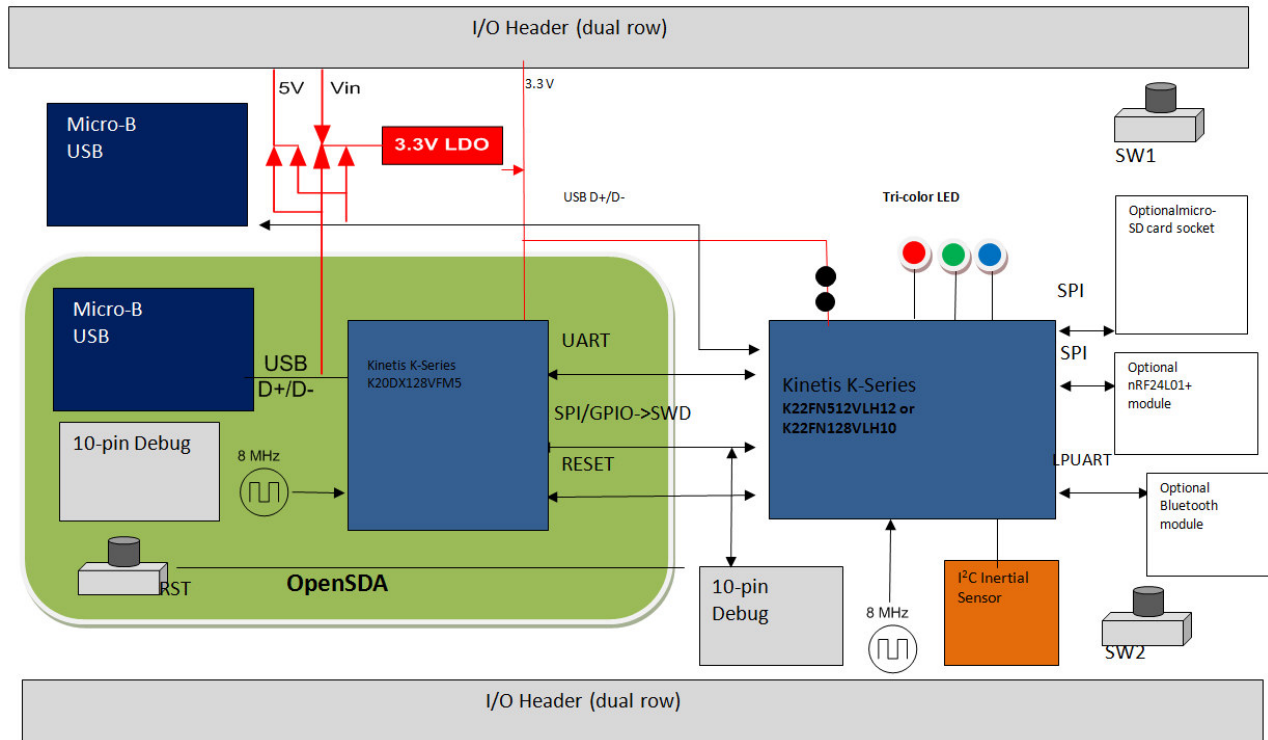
I/O Header (dual row)

5V

Vin

3.3 V

Micro-B USB

3.3V LDO

SW1

USB D+/D-

Tri-color LED

Optionalmicro-SD card socket

Micro-B USB

SPI

UART

SPI

Kinetis K-Series K20DX128VFM5

USB D+/D-

Kinetis K-Series K22FN512VLH12 or K22FN128VLH10

Optional nRF24L01+ module

SPI/GPIO->SWD

10-pin Debug

RESET

LPUART

8 MHz

Optional Bluetooth module

RST

OpenSDA

10-pin Debug

I$^2$C Inertial Sensor

8 MHz

SW2

I/O Header (dual row)